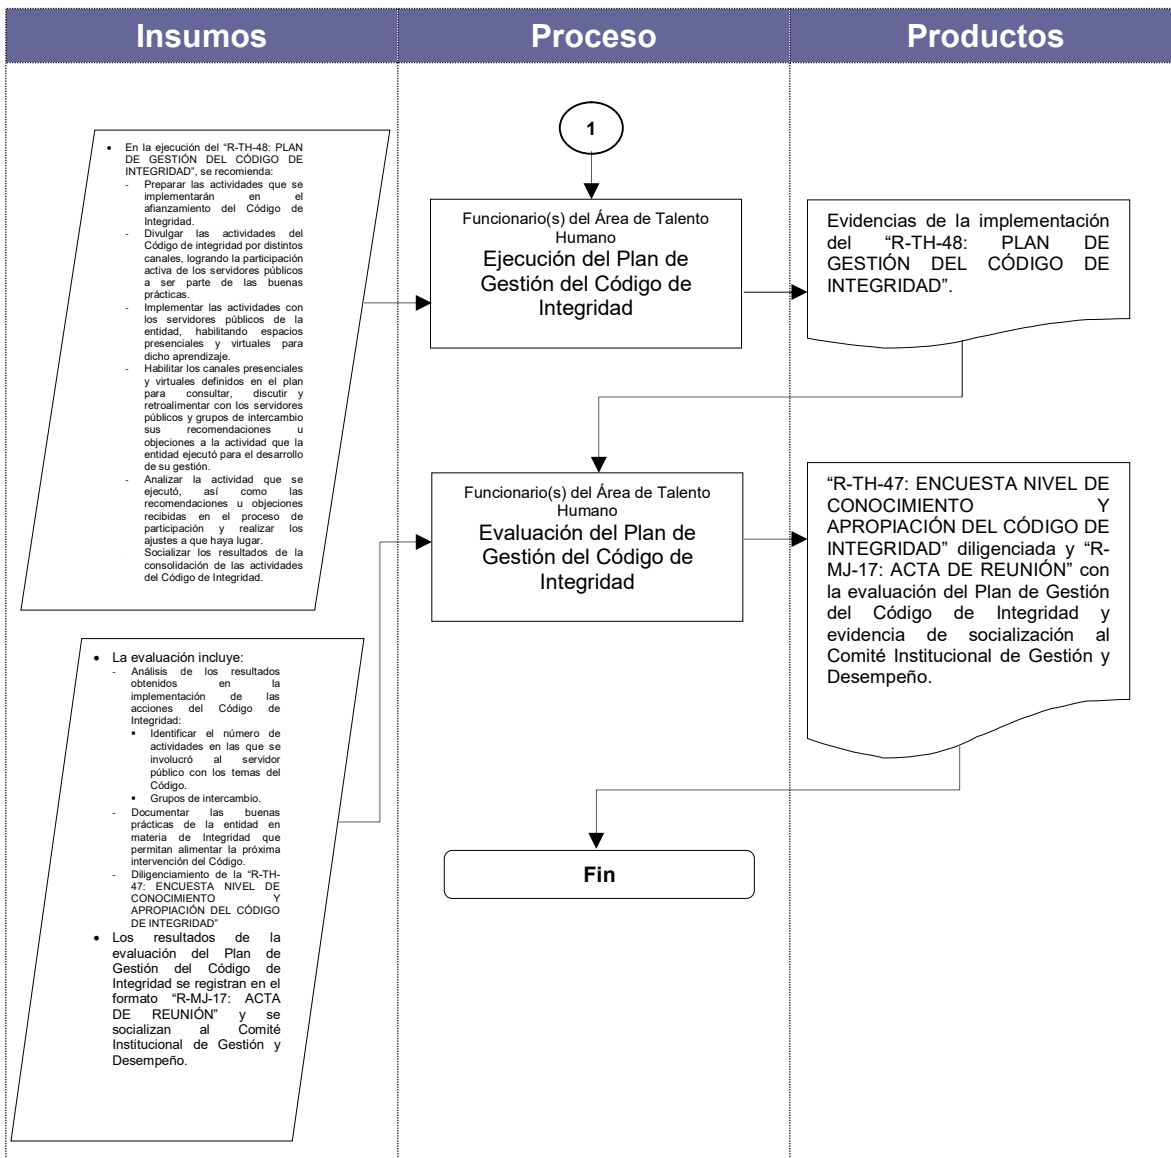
Insumos

Proceso

Productos

1

• En la ejecución del "R-TH-48: PLAN DE GESTIÓN DEL CÓDIGO DE INTEGRIDAD", se recomienda:
- Preparar las actividades que se implementarán en el afianzamiento del Código de Integridad.
- Divulgar las actividades del Código de integridad por distintos canales, logrando la participación activa de los servidores públicos a ser parte de las buenas prácticas.
- Implementar las actividades con los servidores públicos de la entidad, habilitando espacios presenciales y virtuales para dicho aprendizaje.
- Habilitar los canales presenciales y virtuales definidos en el plan para consultar, discutir y retroalimentar con los servidores públicos y grupos de intercambio sus recomendaciones u objeciones a la actividad que la entidad ejecutó para el desarrollo de su gestión.
- Analizar la actividad que se ejecutó, así como las recomendaciones u objeciones recibidas en el proceso de participación y realizar los ajustes a que haya lugar.
- Socializar los resultados de la consolidación de las actividades del Código de Integridad.

Funcionario(s) del Área de Talento Humano
Ejecución del Plan de Gestión del Código de Integridad

Evidencias de la implementación del "R-TH-48: PLAN DE GESTIÓN DEL CÓDIGO DE INTEGRIDAD".

Funcionario(s) del Área de Talento Humano
Evaluación del Plan de Gestión del Código de Integridad

"R-TH-47: ENCUESTA NIVEL DE CONOCIMIENTO Y APROPIACIÓN DEL CÓDIGO DE INTEGRIDAD" diligenciada y "R-MJ-17: ACTA DE REUNIÓN" con la evaluación del Plan de Gestión del Código de Integridad y evidencia de socialización al Comité Institucional de Gestión y Desempeño.

• La evaluación incluye:
- Análisis de los resultados obtenidos en la implementación de las acciones del Código de Integridad:
▪ Identificar el número de actividades en las que se involucró al servidor público con los temas del Código.
▪ Grupos de intercambio.
- Documentar las buenas prácticas de la entidad en materia de Integridad que permitan alimentar la próxima intervención del Código.
- Diligenciamiento de la "R-TH-47: ENCUESTA NIVEL DE CONOCIMIENTO Y APROPIACIÓN DEL CÓDIGO DE INTEGRIDAD"
• Los resultados de la evaluación del Plan de Gestión del Código de Integridad se registran en el formato "R-MJ-17: ACTA DE REUNIÓN" y se socializan al Comité Institucional de Gestión y Desempeño.

Fin